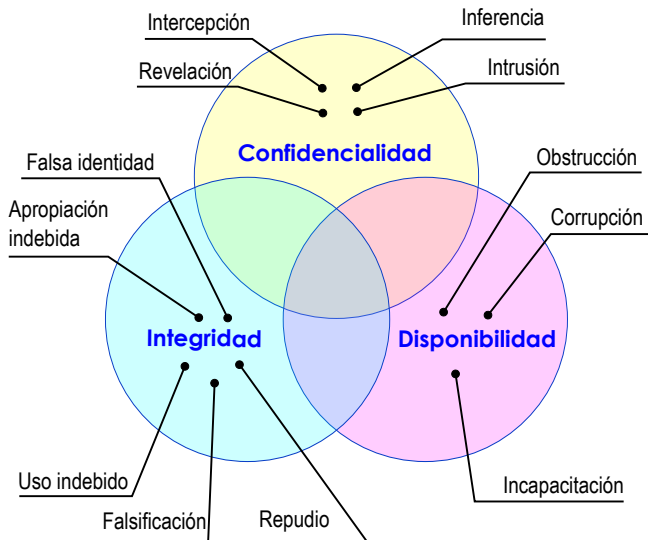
Intercepción

Inferencia

Revelación

Intrusión

Confidencialidad

Falsa identidad

Obstrucción

Apropiación indebida

Corrupción

Integridad

Disponibilidad

Uso indebido

Incapacitación

Falsificación

Repudio